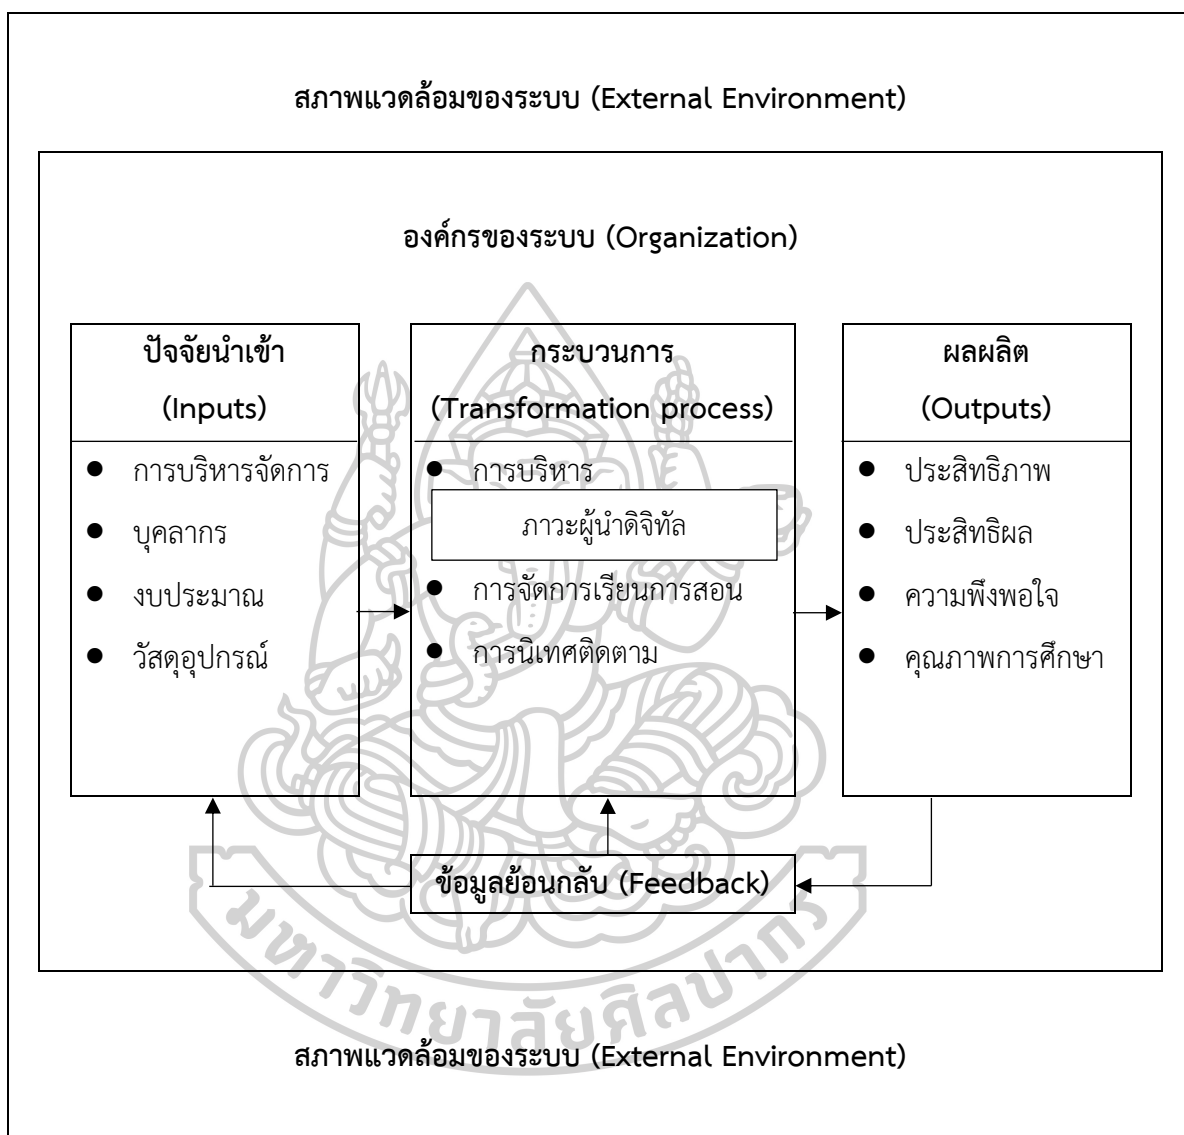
สภาพแวดล้อมของระบบ (External Environment)

องค์กรของระบบ (Organization)

ปัจจัยนำเข้า

(Inputs)

- การบริหารจัดการ
- บุคลากร
- งบประมาณ
- วัสดุอุปกรณ์

กระบวนการ

(Transformation process)

- การบริหาร

ภาวะผู้นำดิจิทัล

- การจัดการเรียนการสอน
- การนิเทศติดตาม

ผลผลิต

(Outputs)

- ประสิทธิภาพ
- ประสิทธิผล
- ความพึงพอใจ
- คุณภาพการศึกษา

ข้อมูลย้อนกลับ (Feedback)

มหาวิทยาลัยศิลปากร

สภาพแวดล้อมของระบบ (External Environment)